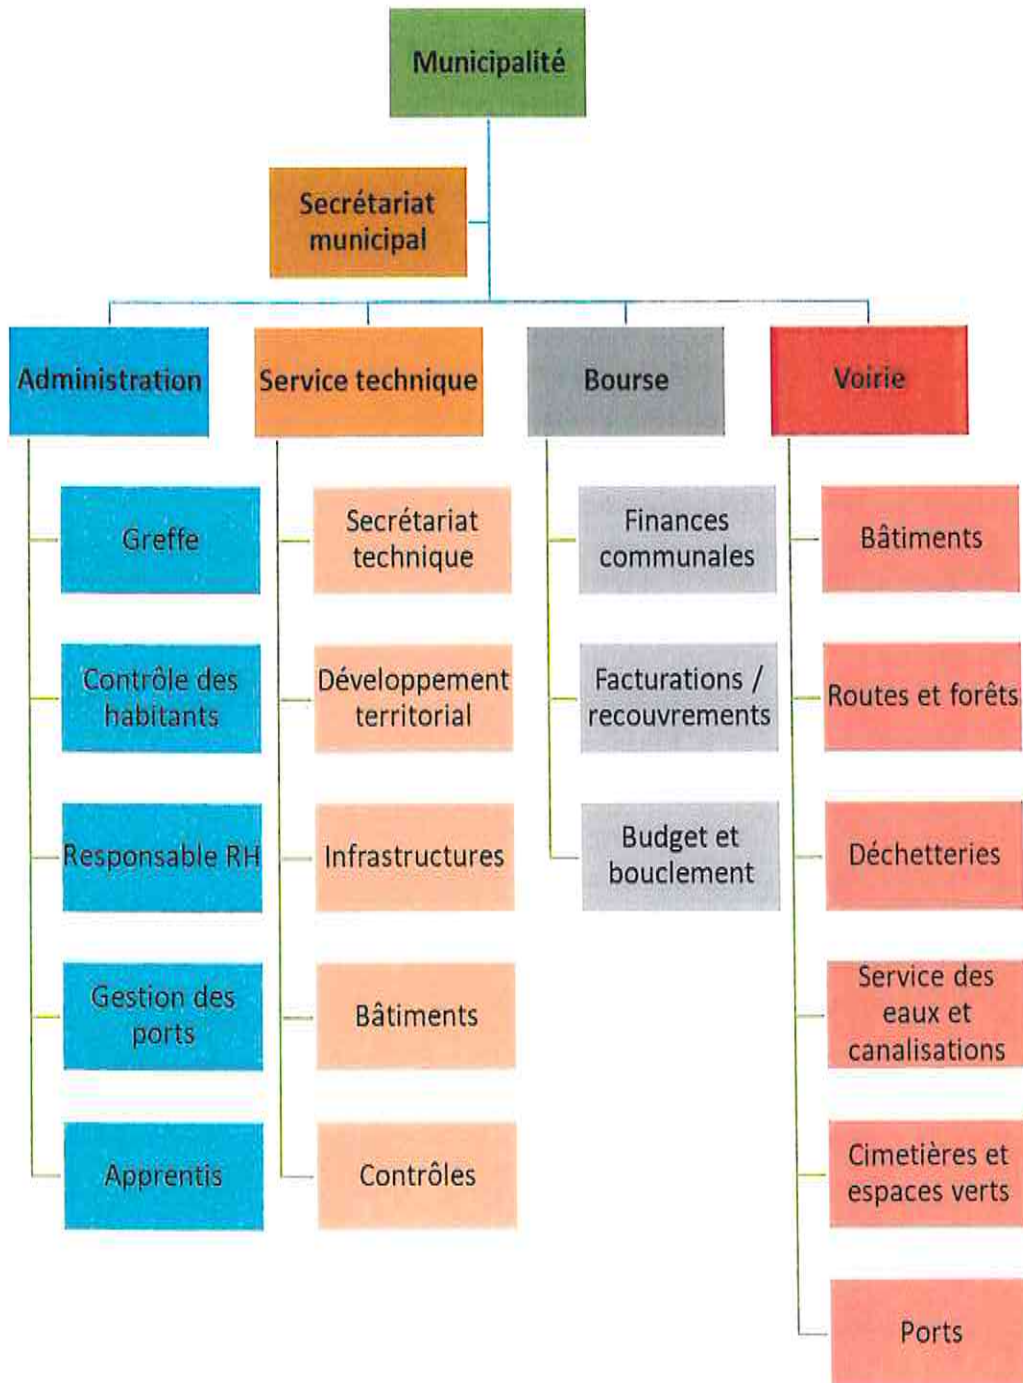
Municipalité

Secrétariat municipal

Administration

Greffe

Contrôle des habitants

Responsable RH

Gestion des ports

Apprentis

Service technique

Secrétariat technique

Développement territorial

Infrastructures

Bâtiments

Contrôles

Bourse

Finances communales

Facturations / recouvrements

Budget et bouclement

Voirie

Bâtiments

Routes et forêts

Déchetteries

Service des eaux et canalisations

Cimetières et espaces verts

Ports